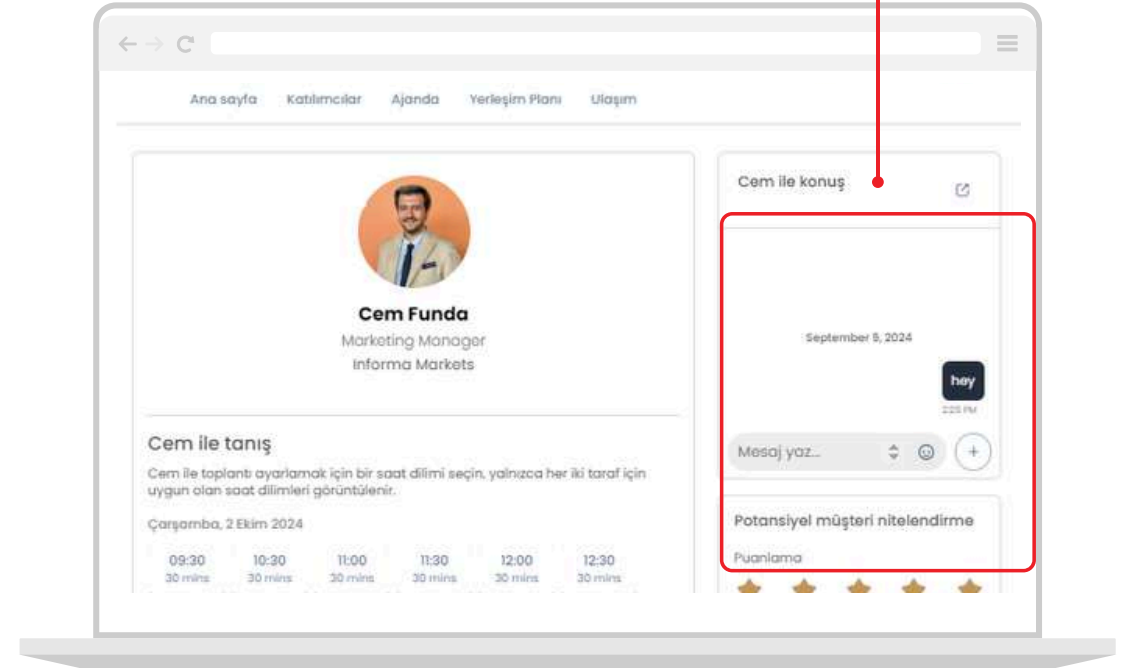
Ana sayfa Katılımcılar Ajanda Yerleşim Planı Ulaşım

Cem Funda
Marketing Manager
Informa Markets

Cem ile tanış

Cem ile toplantı ayarlamak için bir saat dilimi seçin, yalnızca her iki taraf için uygun olan saat dilimleri görüntülenir.

Çarşamba, 2 Ekim 2024

| 09:30 | 10:30 | 11:00 | 11:30 | 12:00 | 12:30 |
|---|---|---|---|---|---|
| 30 mins | 30 mins | 30 mins | 30 mins | 30 mins | 30 mins |

Cem ile konuş

September 9, 2024

hey

2:25 PM

Mesaj yaz...

Potansiyel müşteri nitelendirme

Puanlama